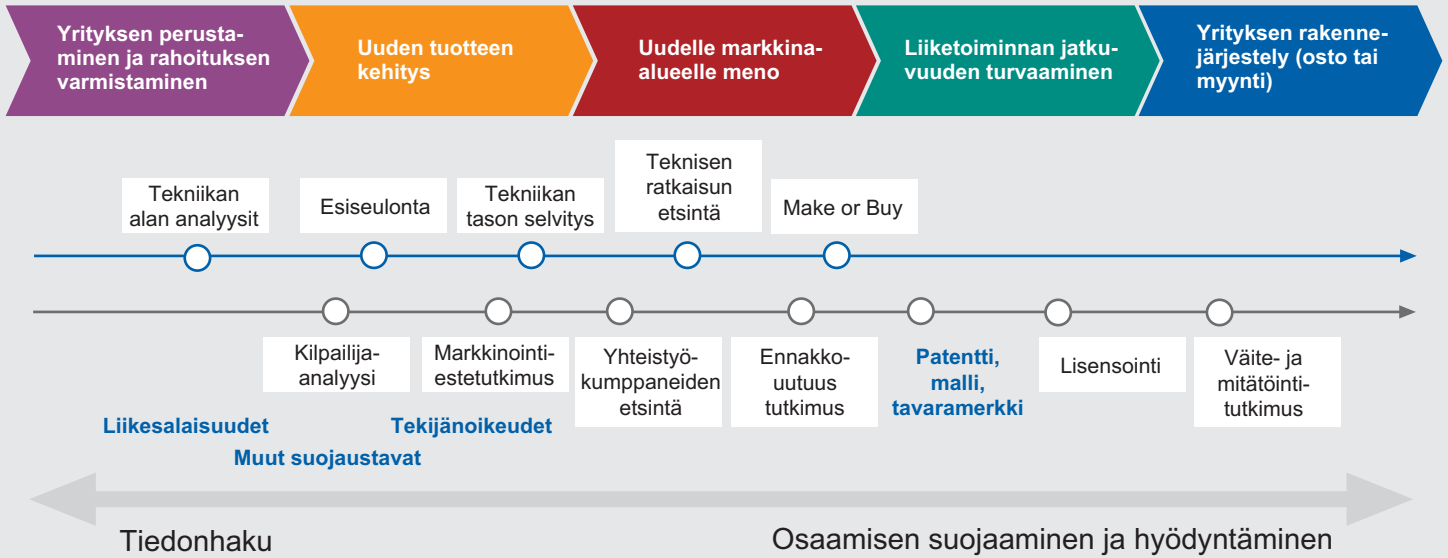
Yrityksen perustaminen ja rahoituksen varmistaminen

Uuden tuotteen kehitys

Uudelle markkina-alueelle meno

Liiketoiminnan jatkuvuuden turvaaminen

Yrityksen rakennejärjestely (osto tai myynti)

Tekniikan alan analyysit

Esiseulonta

Tekniikan tason selvitys

Teknisen ratkaisun etsintä

Make or Buy

Kilpailija-analyysi

Markkinointiestetutkimus

Yhteistyökumppaneiden etsintä

Ennakkouutuus tutkimus

Patentti, malli, tavaramerkki

Lisensointi

Väite- ja mitätöintitutkimus

Liikesalaisuudet

Tekijänoikeudet

Muut suojaustavat

Tiedonhaku

Osaamisen suojaaminen ja hyödyntäminen